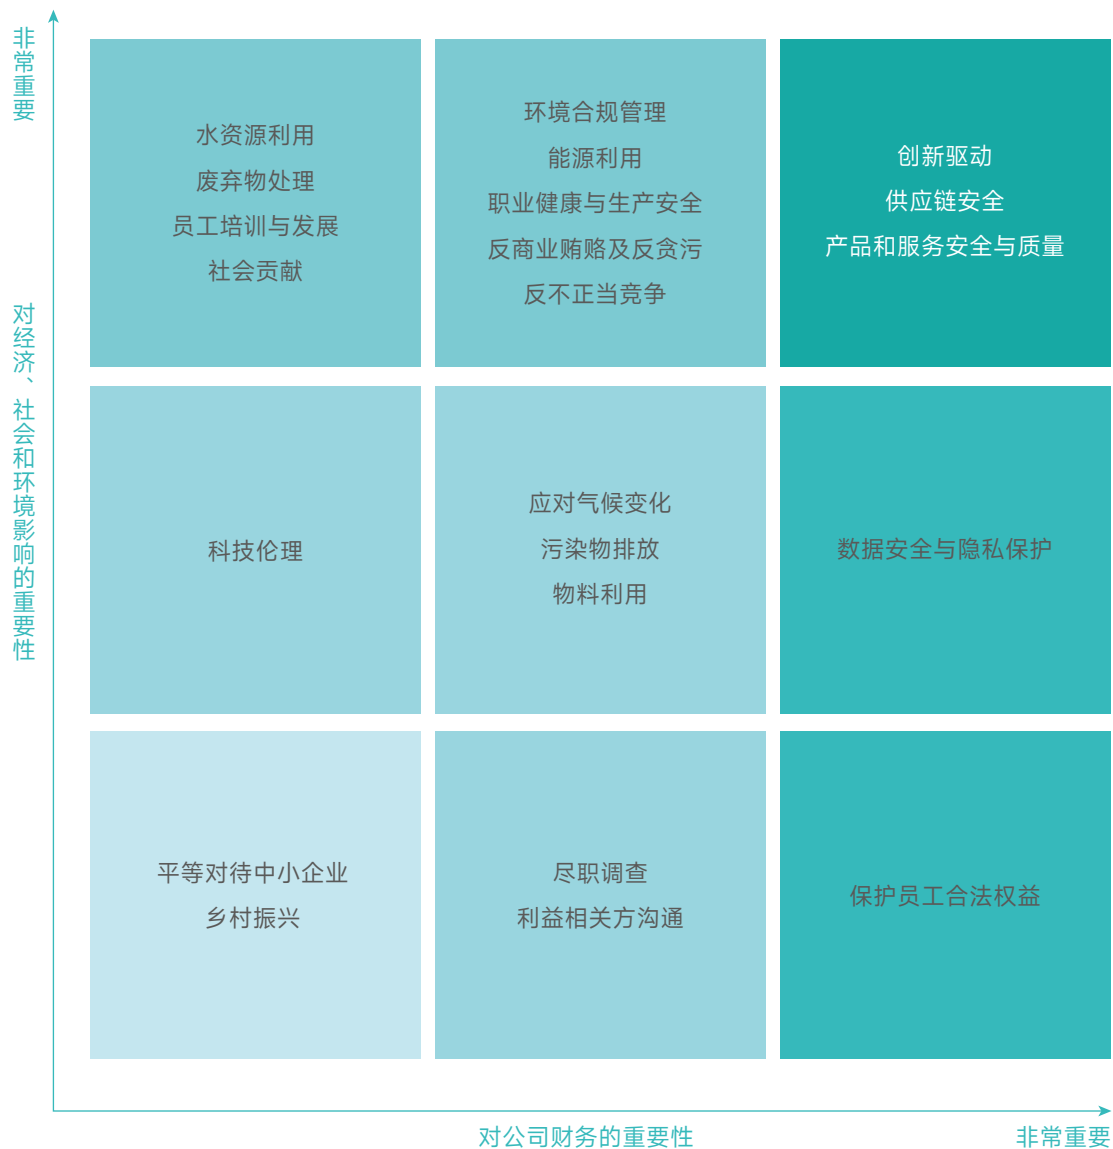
非常重要

对经济、社会和环境影响的重要性

水资源利用
废弃物处理
员工培训与发展
社会贡献

环境合规管理
能源利用
职业健康与生产安全
反商业贿赂及反贪污
反不正当竞争

创新驱动
供应链安全
产品和服务安全与质量

科技伦理

应对气候变化
污染物排放
物料利用

数据安全与隐私保护

平等对待中小企业
乡村振兴

尽职调查
利益相关方沟通

保护员工合法权益

对公司财务的重要性

非常重要